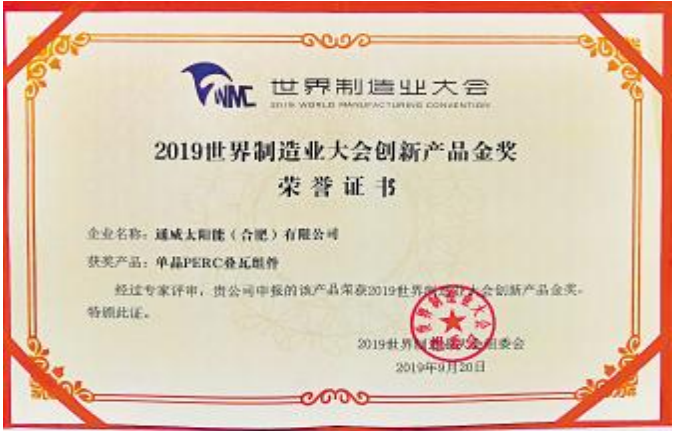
WMC 世界制造业大会
2019 WORLD MANUFACTURING CONVENTION

2019世界制造业大会创新产品金奖
荣誉证书

企业名称：通威太阳能（合肥）有限公司

获奖产品：单晶PERC叠瓦组件

经过专家评审，贵公司申报的该产品荣获2019世界制造业大会创新产品金奖，特颁此证。

2019世界制造业大会组委会
2019年9月20日